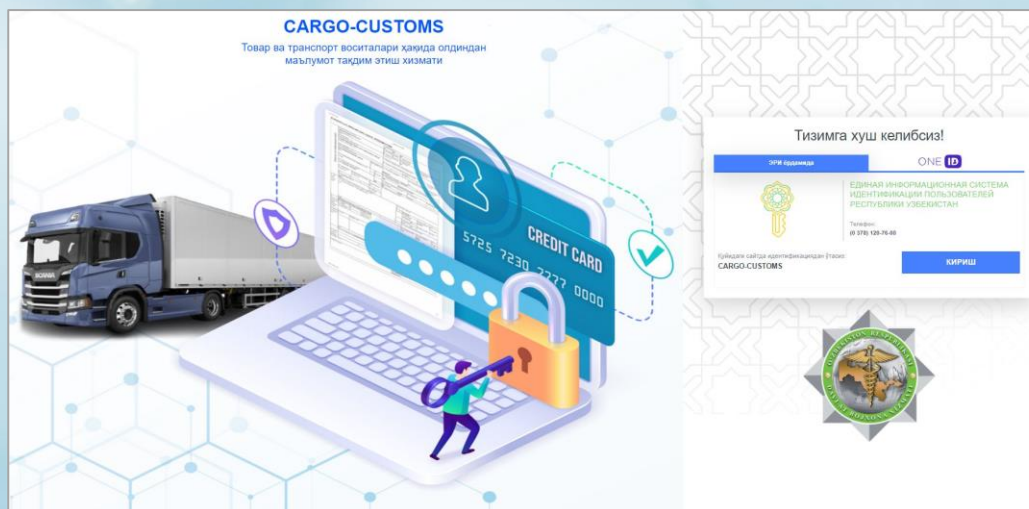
CARGO-CUSTOMS
Товар ва транспорт воситалари ҳақида олдиндан маълумот тақдим этиш хизмати

CREDIT CARD
5725 7230 7277 0000

SCANIA

Тизимга хуш келибсиз!

ЭРИ ёрдамида

ONE ID

ЕДИНАЯ ИНФОРМАЦИОННАЯ СИСТЕМА ИДЕНТИФИКАЦИИ ПОЛЬЗОВАТЕЛЕЙ РЕСПУБЛИКИ УЗБЕКИСТАН

Телефон:
(0 370) 129-75-00

Қуйидаги сайтда идентификациядан ўтасиз:
CARGO-CUSTOMS

КИРИШ

O'ZBEKISTON RESPUBLIKASI DAVLAT BOJXONA XIZMATI